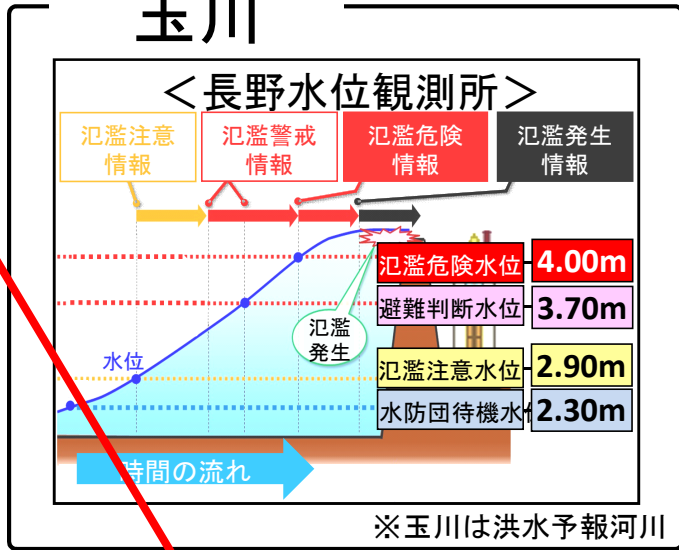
玉川

＜長野水位観測所＞

氾濫注意情報

氾濫警戒情報

氾濫危険情報

氾濫発生情報

氾濫危険水位 4.00m

避難判断水位 3.70m

氾濫発生

水位

氾濫注意水位 2.90m

水防団待機水 2.30m

時間の流れ

※玉川は洪水予報河川